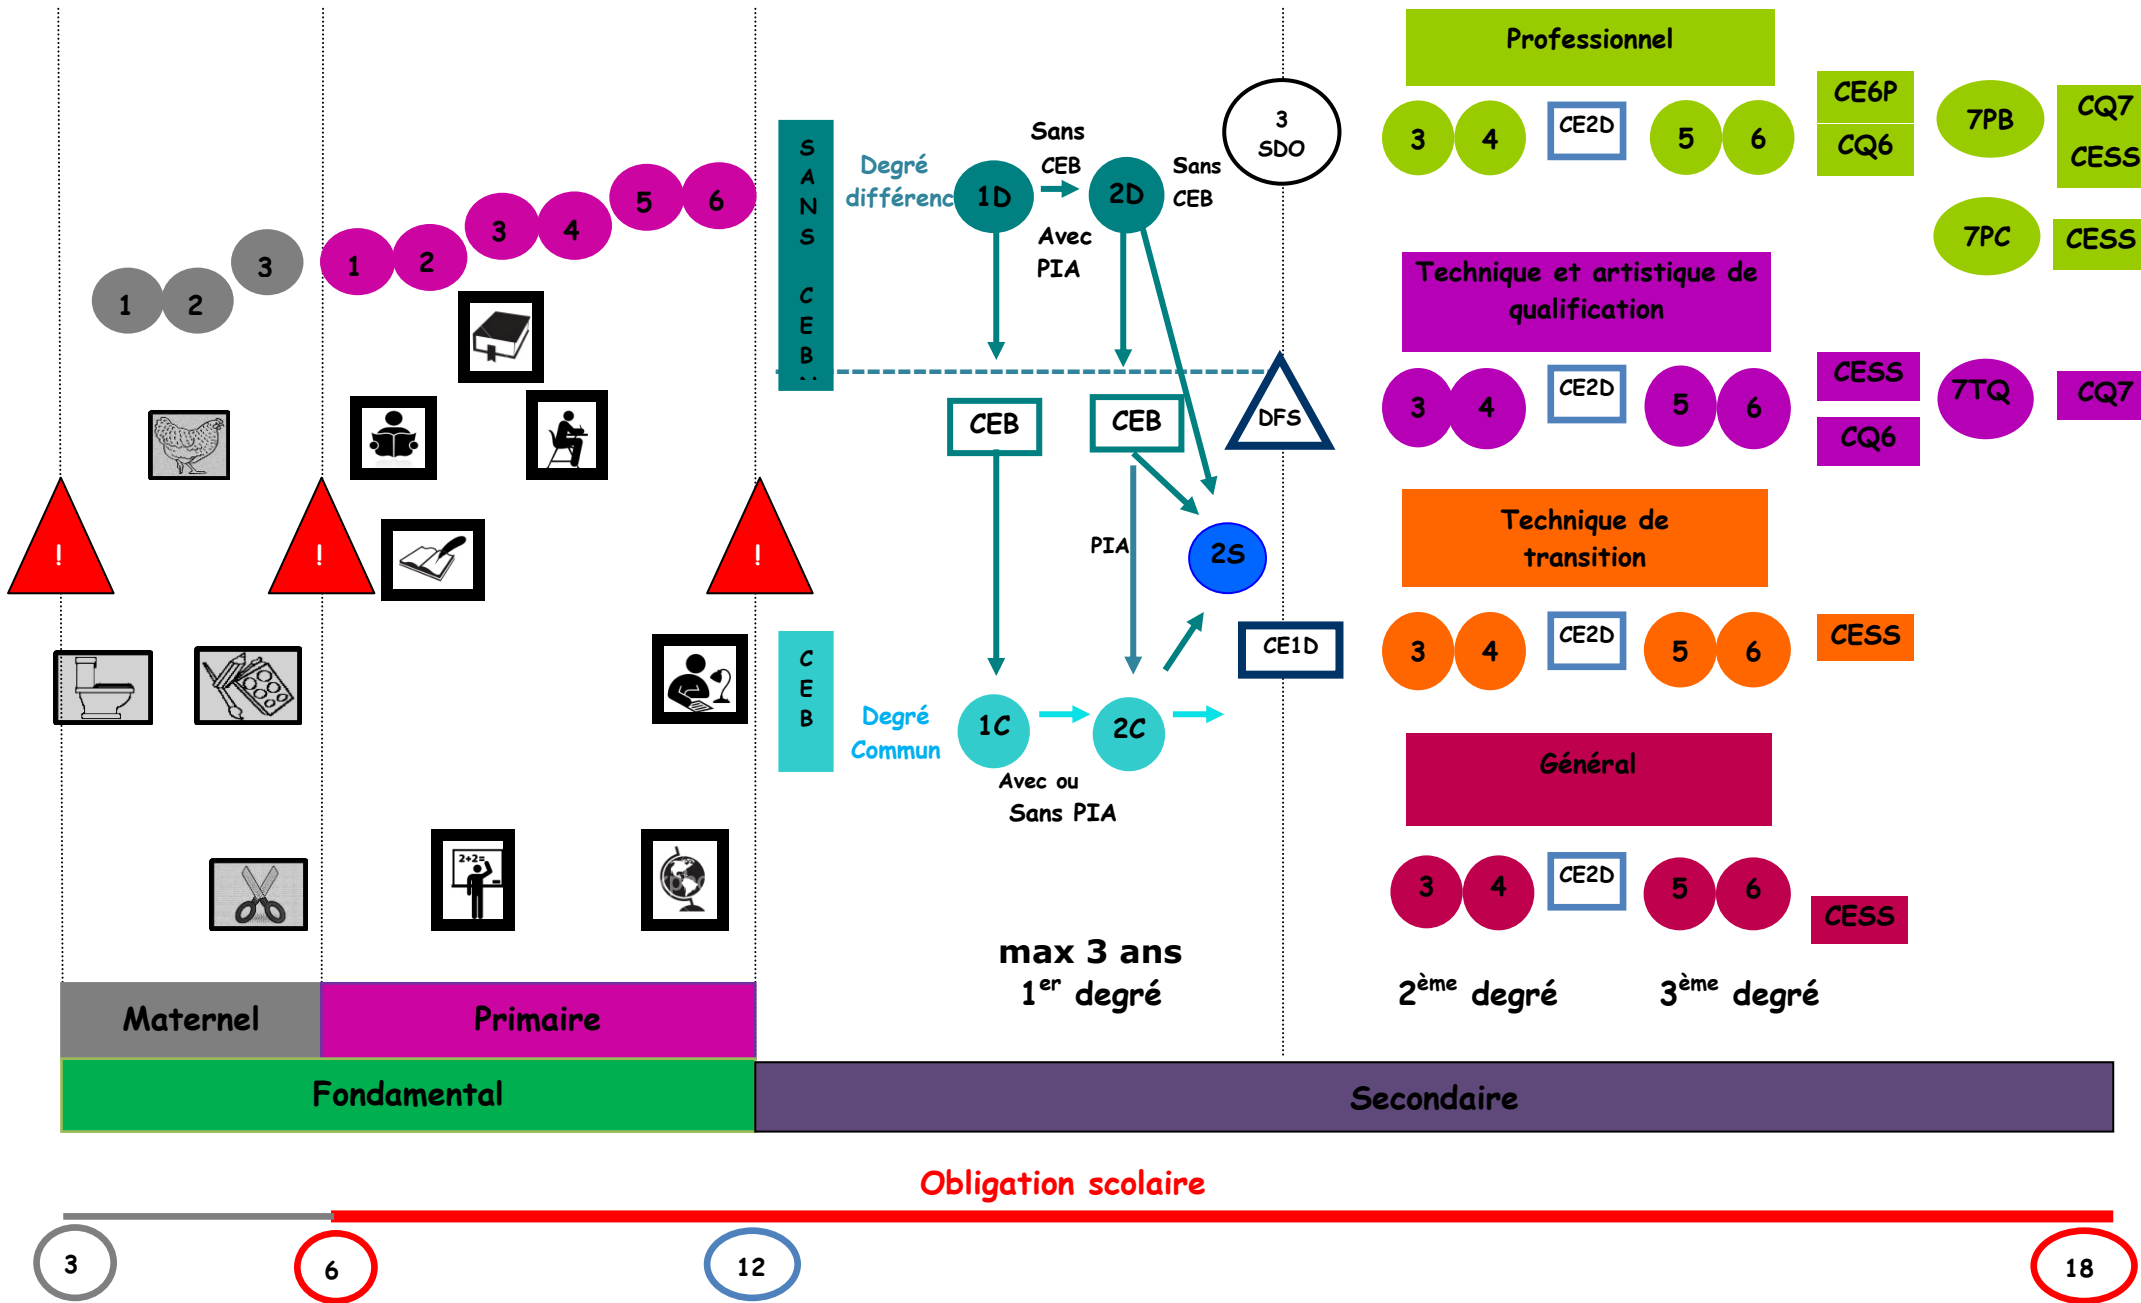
1 2 3

1 2 3 4 5 6

!
!
!

SANS CEB

Degré différencié

1D

Sans CEB

2D

Sans CEB

Avec PIA

3 SDO

DFS

CEB

CEB

PIA

2S

CE1D

CEB

Degré Commun

1C

2C

Avec ou Sans PIA

max 3 ans
$1^{er}$ degré

Professionnel

3 4 CE2D 5 6

CE6P
CQ6

7PB

CQ7
CESS

7PC

CESS

Technique et artistique de qualification

3 4 CE2D 5 6

CESS
CQ6

7TQ

CQ7

Technique de transition

3 4 CE2D 5 6

CESS

Général

3 4 CE2D 5 6

CESS

$2^{ème}$ degré

$3^{ème}$ degré

Maternel

Primaire

Fondamental

Secondaire

Obligation scolaire

3 6 12 18